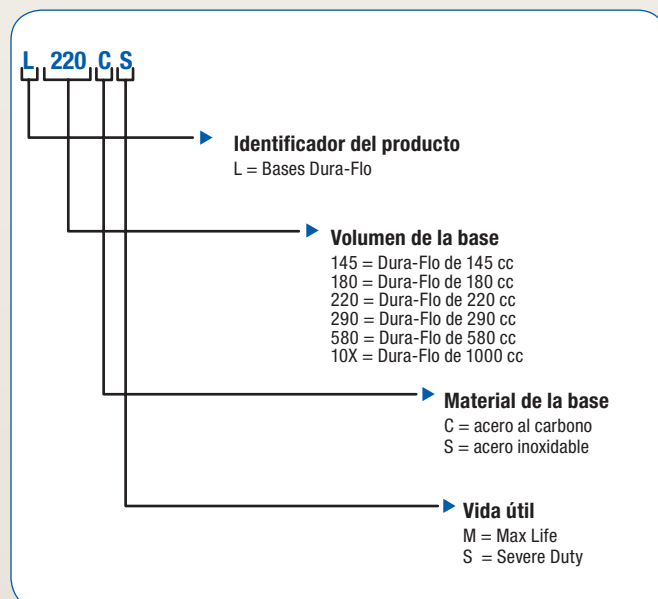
L 220 C S

Identificador del producto
L = Bases Dura-Flo

Volumen de la base
145 = Dura-Flo de 145 cc
180 = Dura-Flo de 180 cc
220 = Dura-Flo de 220 cc
290 = Dura-Flo de 290 cc
580 = Dura-Flo de 580 cc
10X = Dura-Flo de 1000 cc

Material de la base
C = acero al carbono
S = acero inoxidable

Vida útil
M = Max Life
S = Severe Duty